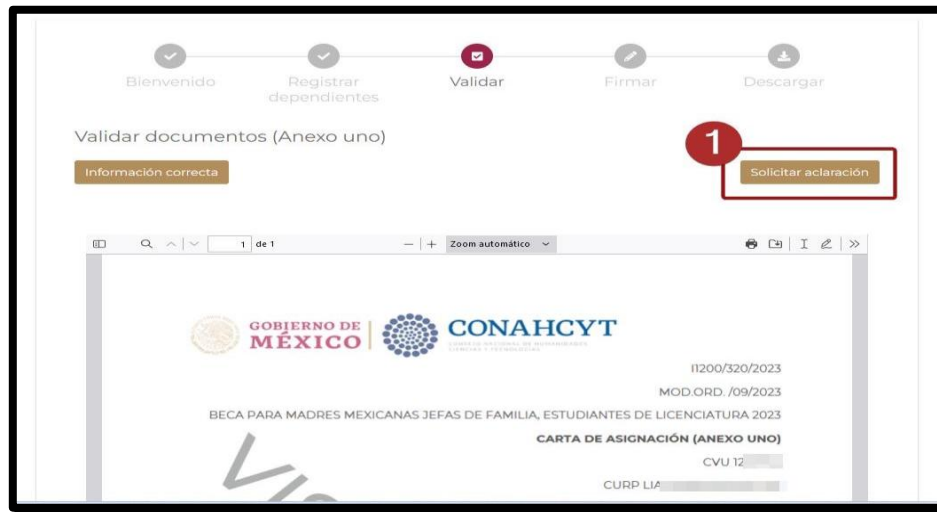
Bienvenido Registrar dependientes Validar Firmar Descargar

Validar documentos (Anexo uno)

Información correcta

1

Solicitar aclaración

1 de 1

Zoom automático

GOBIERNO DE MÉXICO

CONAHCYT

CONSEJO NACIONAL DE HUMANIDADES CIENCIAS Y TECNOLOGÍAS

I1200/320/2023

MOD.ORD. /09/2023

BECA PARA MADRES MEXICANAS JEFAS DE FAMILIA, ESTUDIANTES DE LICENCIATURA 2023

CARTA DE ASIGNACIÓN (ANEXO UNO)

CVU 12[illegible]

CURP LIA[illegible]